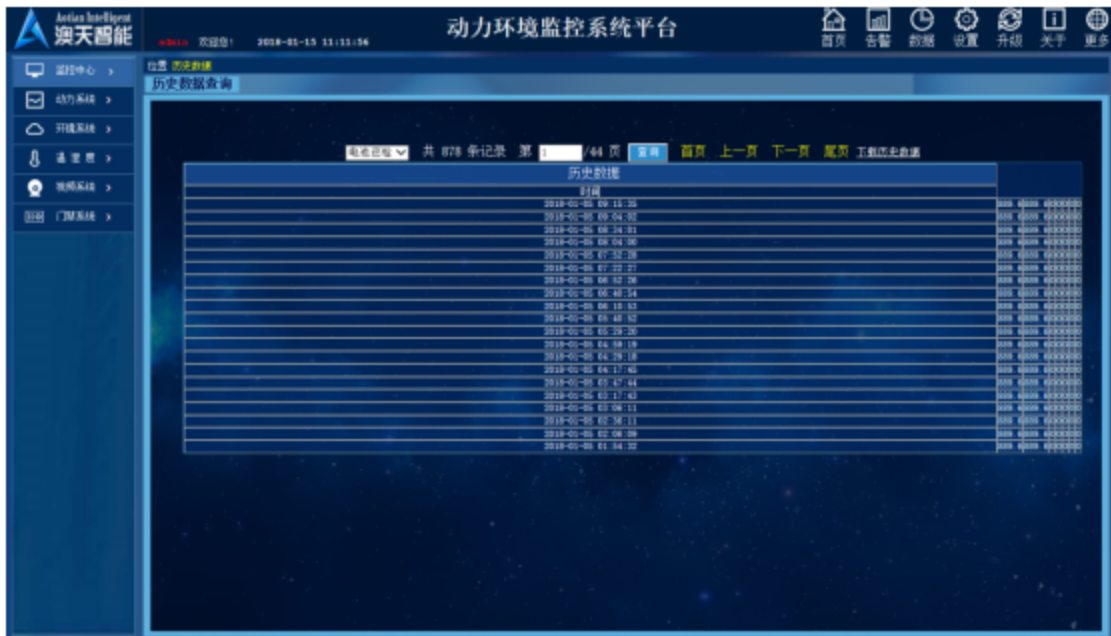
Aotian Intelligent
澳天智能

admin 欢迎您！ 2018-01-15 11:11:56

动力环境监控系统平台

首页 告警 数据 设置 升级 关于 更多

监控中心 ›
动力系统 ›
环境系统 ›
温湿度 ›
视频系统 ›
门禁系统 ›

位置 历史数据
历史数据查询

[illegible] 共 878 条记录 第 1 /44 页 查询 首页 上一页 下一页 尾页 下载历史数据

| 历史数据 | |
|---|---|
| 时间 | |
| 2018-01-05 09:15:35 | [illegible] |
| 2018-01-05 09:04:02 | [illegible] |
| 2018-01-05 08:34:01 | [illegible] |
| 2018-01-05 08:04:00 | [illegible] |
| 2018-01-05 07:52:28 | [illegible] |
| 2018-01-05 07:22:27 | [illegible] |
| 2018-01-05 06:52:26 | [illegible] |
| 2018-01-05 06:40:54 | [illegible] |
| 2018-01-05 06:10:53 | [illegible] |
| 2018-01-05 05:40:52 | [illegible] |
| 2018-01-05 05:29:20 | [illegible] |
| 2018-01-05 04:59:19 | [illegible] |
| 2018-01-05 04:29:18 | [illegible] |
| 2018-01-05 04:17:45 | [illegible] |
| 2018-01-05 03:47:44 | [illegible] |
| 2018-01-05 03:17:43 | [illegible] |
| 2018-01-05 03:06:11 | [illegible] |
| 2018-01-05 02:36:11 | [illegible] |
| 2018-01-05 02:06:09 | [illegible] |
| 2018-01-05 01:54:32 | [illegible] |